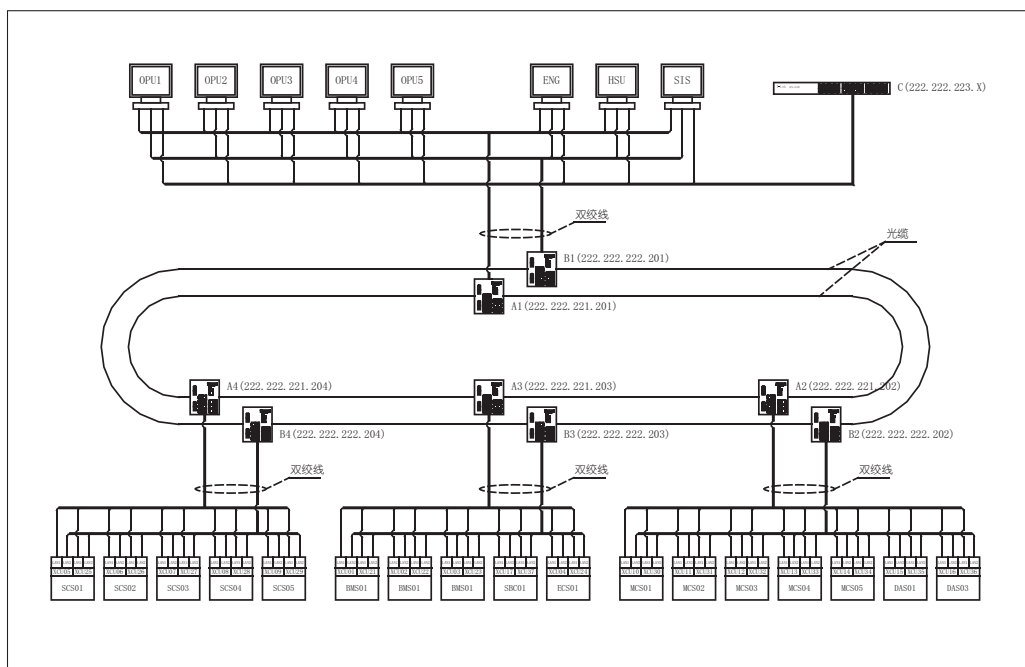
OPU1
OPU2
OPU3
OPU4
OPU5
ENG
HSU
SIS
C (222. 222. 223. X)
双绞线
光缆
B1 (222. 222. 222. 201)
A1 (222. 222. 221. 201)
A4 (222. 222. 221. 204)
A3 (222. 222. 221. 203)
A2 (222. 222. 221. 202)
B4 (222. 222. 222. 204)
B3 (222. 222. 222. 203)
B2 (222. 222. 222. 202)
双绞线
双绞线
双绞线
SCS01
SCS02
SCS03
SCS04
SCS05
BMS01
BMS01
BMS01
SBC01
ECS01
MCS01
MCS02
MCS03
MCS04
MCS05
DAS01
DAS03